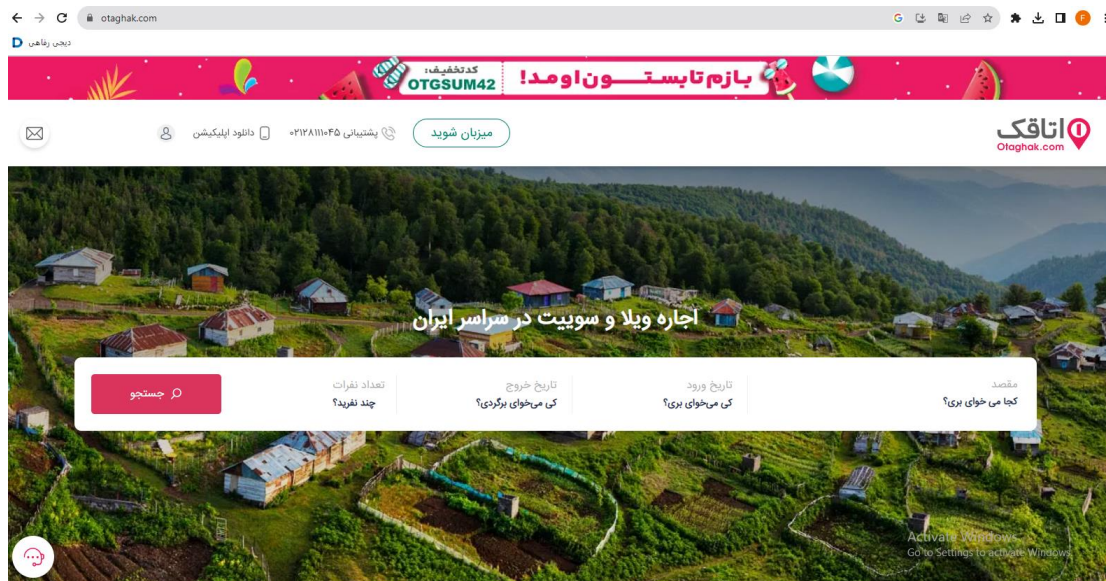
otaghak.com

دیجی رفاهی

کد تخفیف:
OTGSUM42
بازم تابستون اومد!

اتاقک
Otaghak.com

میزبان شوید
پشتیبانی ۰۲۱۲۸۱۱۱۰۴۵
دانلود اپلیکیشن

اجاره ویلا و سوییت در سراسر ایران

مقصد
کجا می خوای بری؟

تاریخ ورود
کی می‌خوای بری؟

تاریخ خروج
کی می‌خوای برگردی؟

تعداد نفرات
چند نفرید؟

جستجو

Activate Windows
Go to Settings to activate Windows.